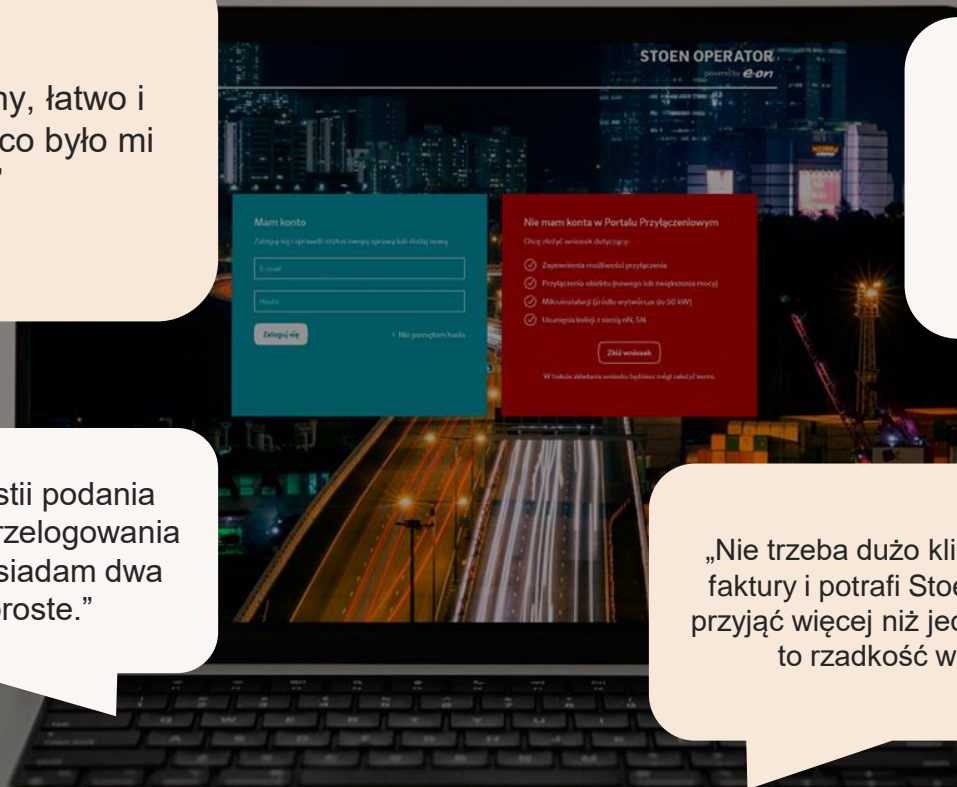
ny, łatwo i co było mi ."

STOEN OPERATOR
powered by e-on

Mam konto
Zaloguj się i sprawdź status swojej sprawy lub złóż nową

E-mail

Hasło

Zaloguj się

Nie pamiętam hasła

Nie mam konta w Portalu Przyłączeniowym
Chcę złożyć wniosek dotyczący:

Zapewnienia możliwości przyłączenia

Przyłączenia obiektu (nowego lub zwiększenia mocy)

Mikroinstalacji (źródło wytwórcze do 50 kW)

Usunięcia kolizji z siecią nN, SN

Złóż wniosek

W trakcie składania wniosku będziesz mógł założyć konto.

stii podania rzelogowania siadam dwa proste."

„Nie trzeba dużo kli faktury i potrafi Stoe przyjąć więcej niż jed to rzadkość w